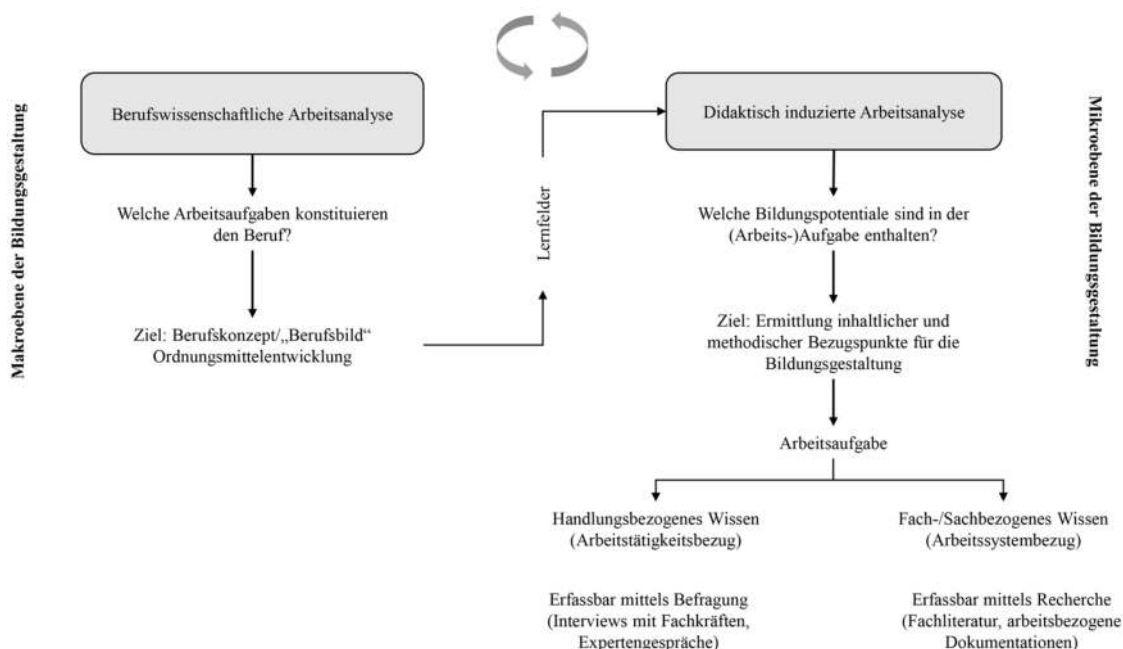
Makroebene der Bildungsgestaltung

Berufswissenschaftliche Arbeitsanalyse

Welche Arbeitsaufgaben konstituieren den Beruf?

Ziel: Berufskonzept/„Berufsbild“ Ordnungsmittelentwicklung

Lernfelder

Didaktisch induzierte Arbeitsanalyse

Mikroebene der Bildungsgestaltung

Welche Bildungspotentiale sind in der (Arbeits-)Aufgabe enthalten?

Ziel: Ermittlung inhaltlicher und methodischer Bezugspunkte für die Bildungsgestaltung

Arbeitsaufgabe

Handlungsbezogenes Wissen (Arbeitstätigkeitsbezug)

Fach-/Sachbezogenes Wissen (Arbeitssystembezug)

Erfassbar mittels Befragung (Interviews mit Fachkräften, Expertengespräche)

Erfassbar mittels Recherche (Fachliteratur, arbeitsbezogene Dokumentationen)